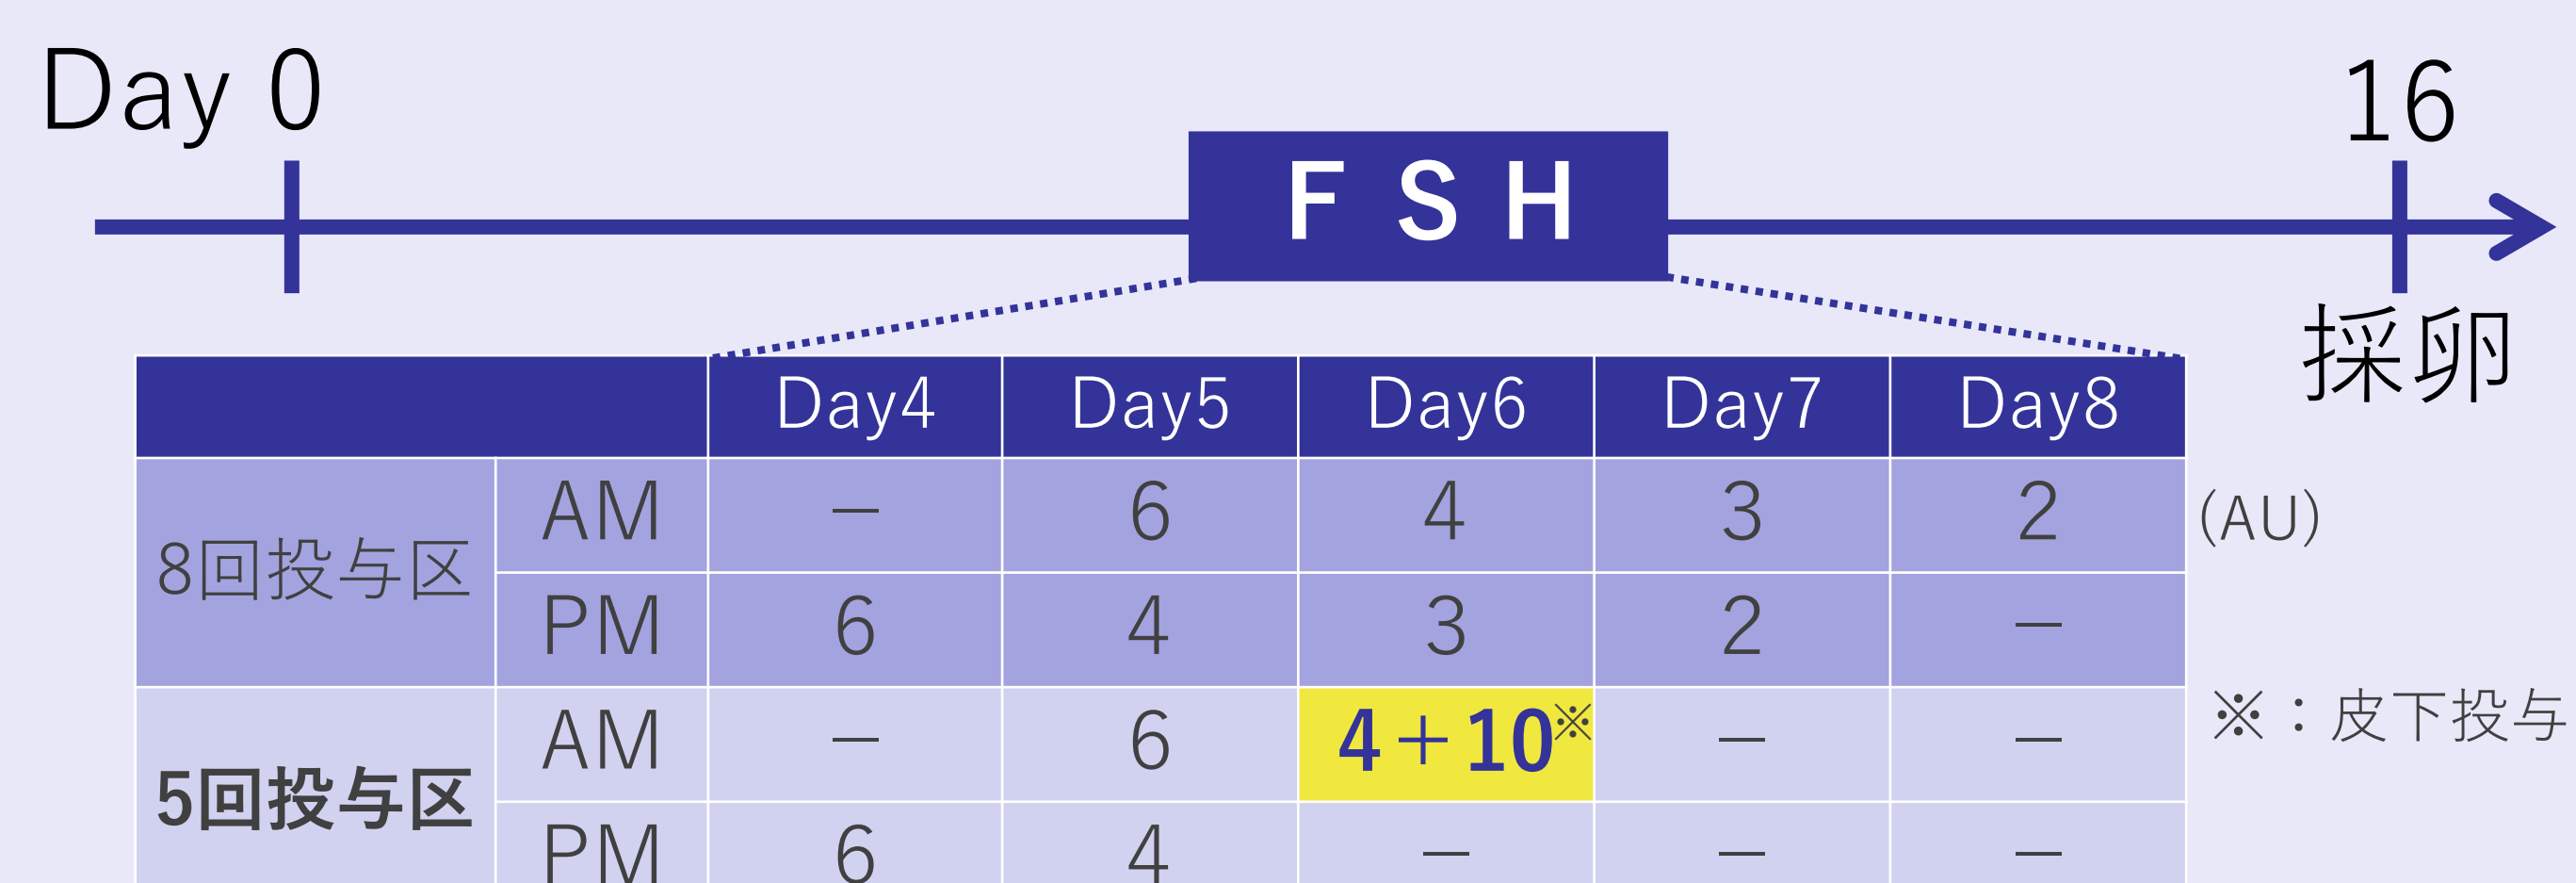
Day 0

16

FSH

採卵

| | | Day4 | Day5 | Day6 | Day7 | Day8 |
|---|---|---|---|---|---|---|
| 8回投与区 | AM | – | 6 | 4 | 3 | 2 |
| | PM | 6 | 4 | 3 | 2 | – |
| 5回投与区 | AM | – | 6 | 4＋10※ | – | – |
| | PM | 6 | 4 | – | – | – |

(AU)

※：皮下投与